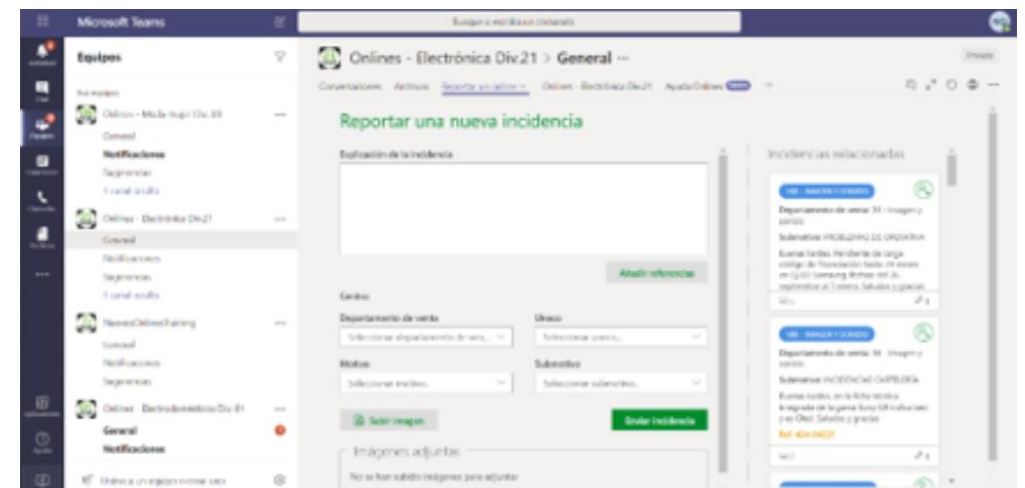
Microsoft Teams

Buscar o escribir un comando

Equipos

Sus equipos

Onlines - Moda mujer Div. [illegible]

General

Notificaciones

Sugerencias

1 canal oculto

Onlines - Electrónica Div.21

General

Notificaciones

Sugerencias

1 canal oculto

NuevosOnlinesTraining

General

Notificaciones

Sugerencias

Onlines - Electrodomésticos Div. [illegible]

General

Notificaciones

Unirse a un equipo o crear uno

Onlines - Electrónica Div.21 > General ···

Conversaciones Archivos Reportar un online Onlines - Electrónica Div.21 Ayuda Onlines

Reportar una nueva incidencia

Explicación de la incidencia

Añadir referencias

Centro

Departamento de venta

Seleccionar departamento de vent...

Uneco

Seleccionar uneco...

Motivo

Seleccionar motivo...

Submotivo

Seleccionar submotivo...

Subir imagen

Enviar incidencia

Imágenes adjuntas

No se han subido imágenes para adjuntar

Incidencias relacionadas

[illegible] - IMAGEN Y SONIDO

Departamento de venta: 34 - Imagen y sonido

Submotivo: PROBLEMAS DE OFERTA

Buenas tardes. Pendiente de carga código de financiación hasta 24 meses en Q.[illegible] Samsung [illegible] 26 septiembre al 3 octubre. Saludos y gracias

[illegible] - IMAGEN Y SONIDO

Departamento de venta: 34 - Imagen y sonido

Submotivo: INCIDENCIAS CARTELERÍA

Buenas tardes, en la ficha técnica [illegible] Saludos y gracias

Ref: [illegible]